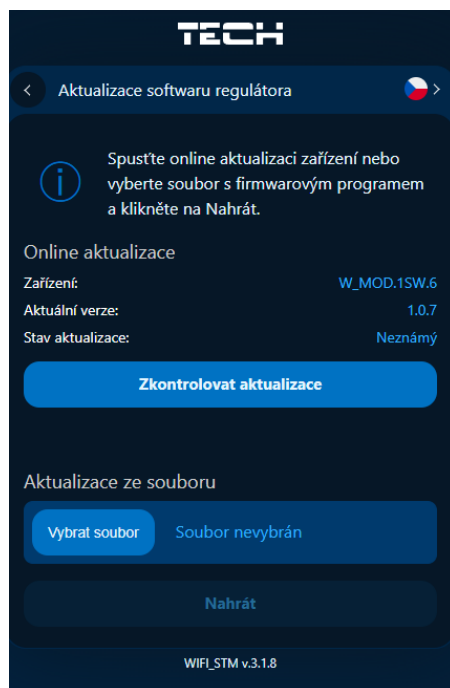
TECH

Aktualizace softwaru regulátora

Spusťte online aktualizaci zařízení nebo vyberte soubor s firmwarovým programem a klikněte na Nahrát.

Online aktualizace

Zařízení: W_MOD.1SW.6

Aktuální verze: 1.0.7

Stav aktualizace: Neznámý

Zkontrolovat aktualizace

Aktualizace ze souboru

Vybrat soubor Soubor nevybrán

Nahrát

WIFI_STM v.3.1.8